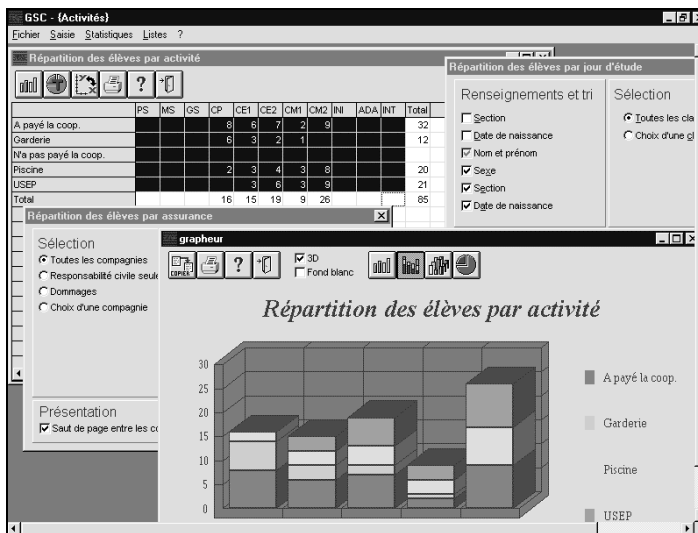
GSC - {Activités}
Fichier Saisie Statistiques Listes ?

Répartition des élèves par activité

| | PS | MS | GS | CP | CE1 | CE2 | CM1 | CM2 | INI | ADA | INT | Total |
|---|---|---|---|---|---|---|---|---|---|---|---|---|
| A payé la coop. | | | | 8 | 6 | 7 | 2 | 9 | | | | 32 |
| Garderie | | | | 6 | 3 | 2 | 1 | | | | | 12 |
| N'a pas payé la coop. | | | | | | | | | | | | |
| Piscine | | | | 2 | 3 | 4 | 3 | 8 | | | | 20 |
| USEP | | | | | 3 | 6 | 3 | 9 | | | | 21 |
| Total | | | | 16 | 15 | 19 | 9 | 26 | | | | 85 |

Répartition des élèves par jour d'étude

Renseignements et tri
Section
Date de naissance
Nom et prénom
Sexe
Section
Date de naissance

Sélection
Toutes les cla
Choix d'une cl

Répartition des élèves par assurance

Sélection
Toutes les compagnies
Responsabilité civile seule
Dommages
Choix d'une compagnie

Présentation
Saut de page entre les co

grapheur
COPIER
3D
Fond blanc

Répartition des élèves par activité

30
25
20
15
10
5
0

A payé la coop.
Garderie
Piscine
USEP